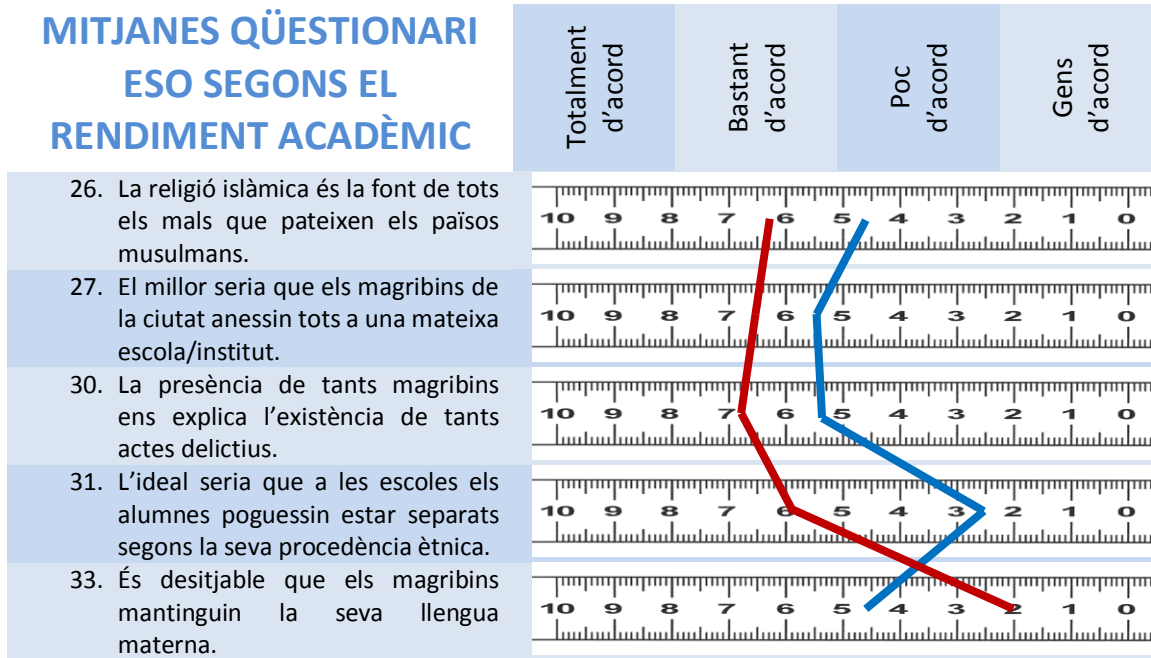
MITJANES QÜESTIONARI ESO SEGONS EL RENDIMENT ACADÈMIC

| Totalment d'acord | Bastant d'acord | Poc d'acord | Gens d'acord |
|---|---|---|---|

26. La religió islàmica és la font de tots els mals que pateixen els països musulmans.

10 9 8 7 6 5 4 3 2 1 0

27. El millor seria que els magribins de la ciutat anessin tots a una mateixa escola/institut.

10 9 8 7 6 5 4 3 2 1 0

30. La presència de tants magribins ens explica l'existència de tants actes delictius.

10 9 8 7 6 5 4 3 2 1 0

31. L'ideal seria que a les escoles els alumnes poguessin estar separats segons la seva procedència ètnica.

10 9 8 7 6 5 4 3 2 1 0

33. És desitjable que els magribins mantinguin la seva llengua materna.

10 9 8 7 6 5 4 3 2 1 0